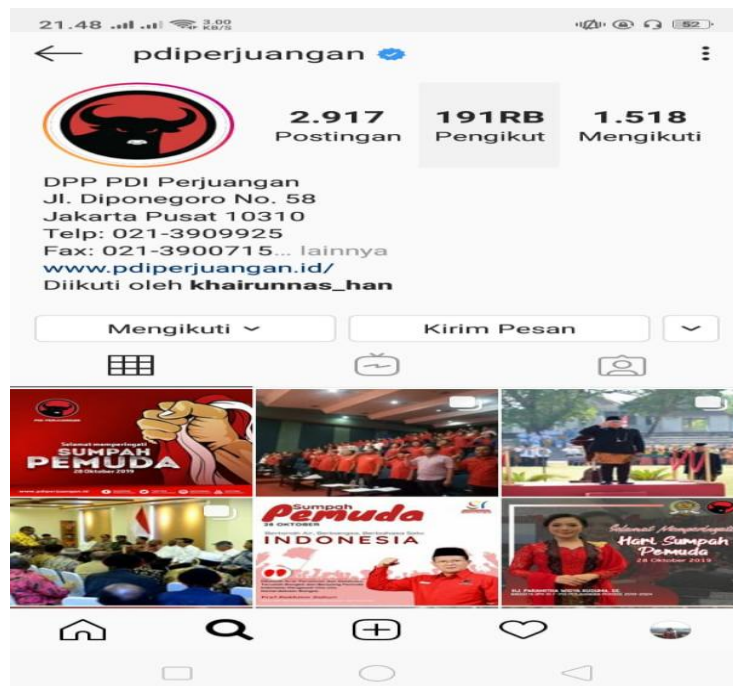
21.48 3,00 KB/S 52

pdiperjuangan

2.917 Postingan
191RB Pengikut
1.518 Mengikuti

DPP PDI Perjuangan
Jl. Diponegoro No. 58
Jakarta Pusat 10310
Telp: 021-3909925
Fax: 021-3900715... lainnya
www.pdiperjuangan.id/
Diikuti oleh khairunnas_han

Mengikuti
Kirim Pesan

Selamat memperingati
SUMPAH PEMUDA
28 Oktober 2019

Sumpah Pemuda
28 OKTOBER
INDONESIA

Selamat Memperingati
Hari Sumpah Pemuda
28 Oktober 2019